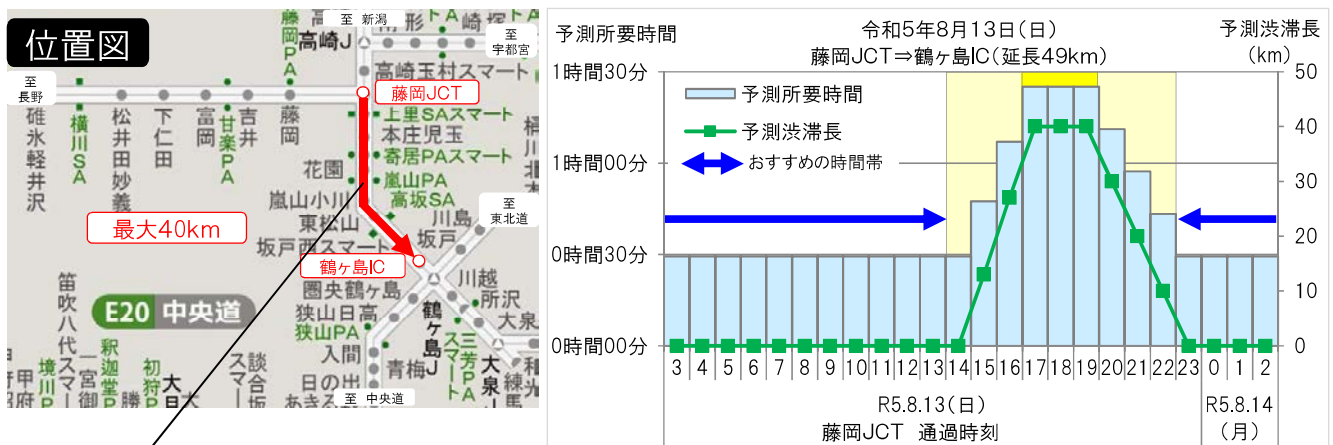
位置図

至 新潟
至 宇都宮
至 長野
藤岡JCT
高崎J
高崎玉村スマート
上里SAスマート
本庄児玉
寄居PAスマート
嵐山PA
高坂SA
花園
嵐山小川
東松山
坂戸西スマート
川島
坂戸
至 東北道
最大40km
鶴ヶ島IC
鶴ヶ島J
圏央鶴ヶ島
川越
所沢
狭山日高
狭山PA
入間
青梅
三芳PA
大泉J
E20 中央道
至 中央道
碓氷軽井沢
横川SA
松井田妙義
下仁田
富岡
甘楽PA
吉井
藤岡
笛吹
八代
一宮御坂
境川PA
釈迦堂PA
初狩PA
談合坂
日の出
あきる野

予測所要時間
令和5年8月13日（日）
藤岡JCT⇒鶴ヶ島IC（延長49km）
予測渋滞長（km）

1時間30分
1時間00分
0時間30分
0時間00分

50
40
30
20
10
0

予測所要時間
予測渋滞長
おすすめの時間帯

3 4 5 6 7 8 9 10 11 12 13 14 15 16 17 18 19 20 21 22 23 0 1 2

R5.8.13（日）
藤岡JCT 通過時刻
R5.8.14（月）